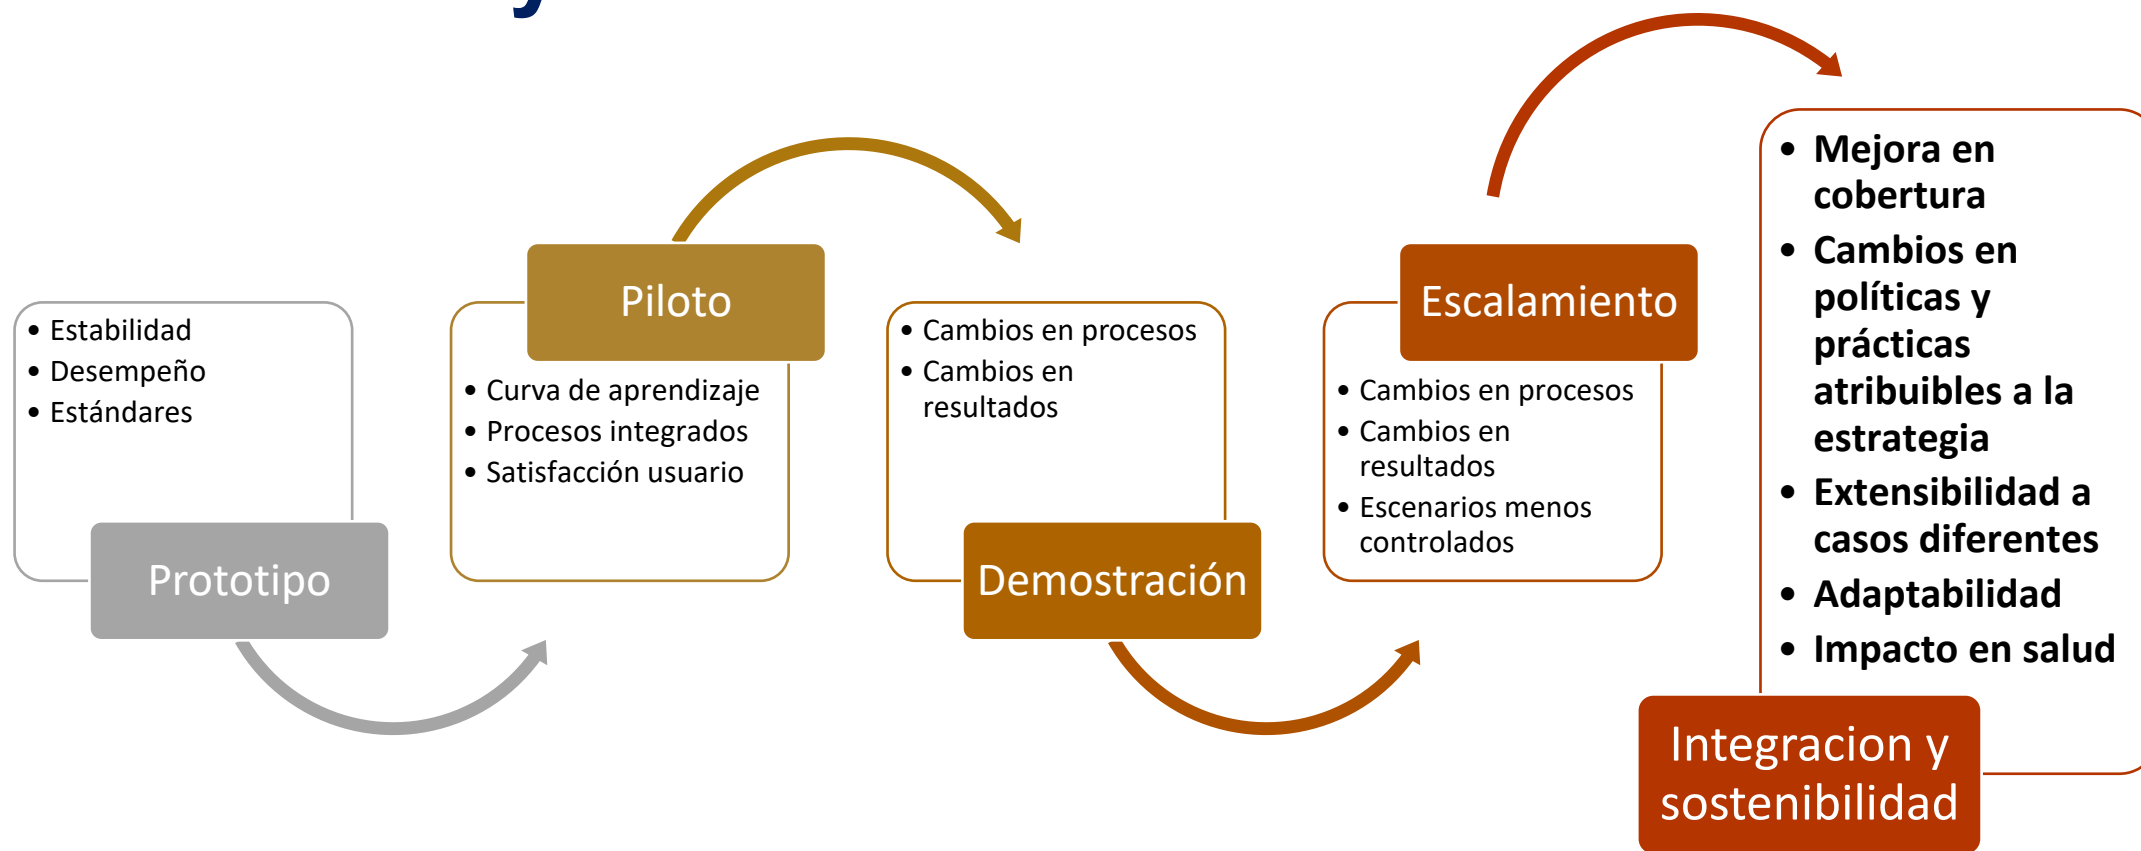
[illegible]

- Estabilidad
- Desempeño
- Estándares

Prototipo

Piloto

- Curva de aprendizaje
- Procesos integrados
- Satisfacción usuario

- Cambios en procesos
- Cambios en resultados

Demostración

Escalamiento

- Cambios en procesos
- Cambios en resultados
- Escenarios menos controlados

- Mejora en cobertura
- Cambios en políticas y prácticas atribuibles a la estrategia
- Extensibilidad a casos diferentes
- Adaptabilidad
- Impacto en salud

Integracion y sostenibilidad